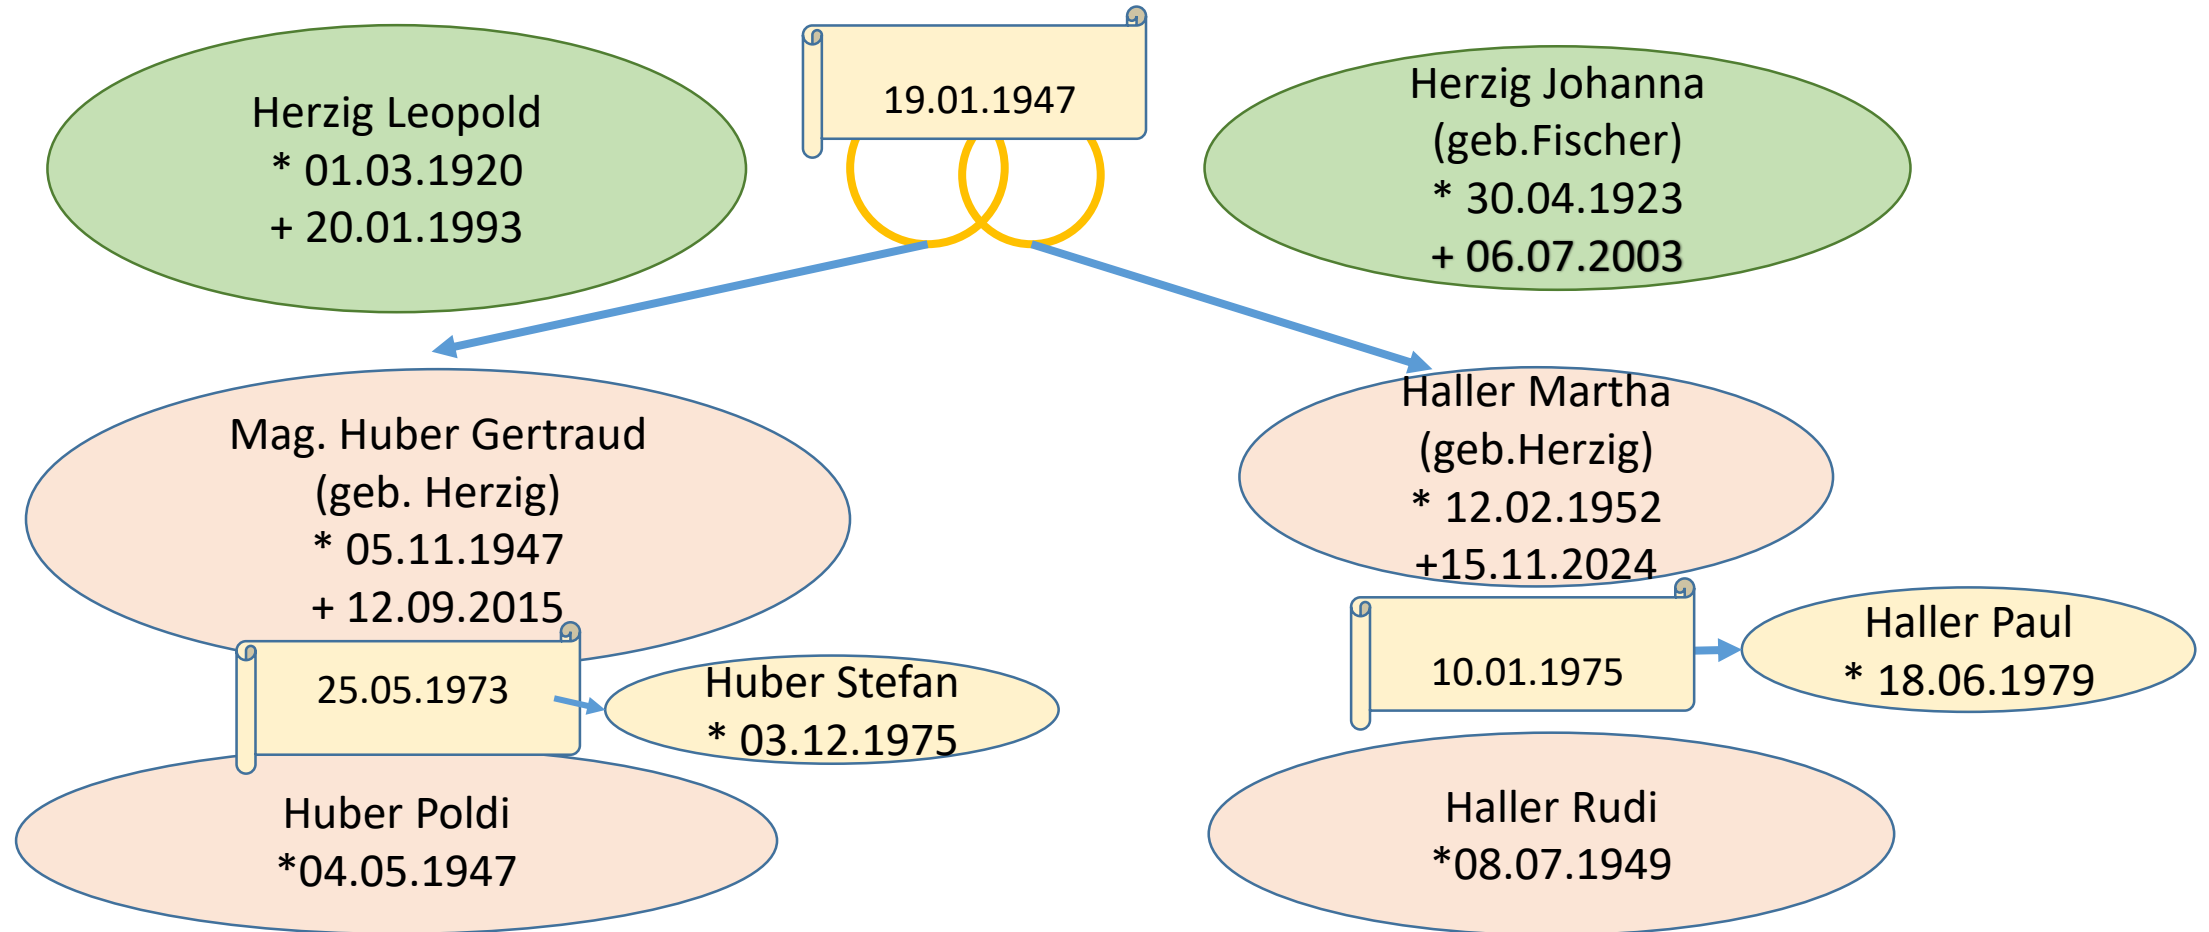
Herzig Leopold
* 01.03.1920
+ 20.01.1993

19.01.1947

Herzig Johanna
(geb.Fischer)
* 30.04.1923
+ 06.07.2003

Mag. Huber Gertraud
(geb. Herzig)
* 05.11.1947
+ 12.09.2015

Haller Martha
(geb.Herzig)
* 12.02.1952
+15.11.2024

25.05.1973

Huber Stefan
* 03.12.1975

10.01.1975

Haller Paul
* 18.06.1979

Huber Poldi
*04.05.1947

Haller Rudi
*08.07.1949